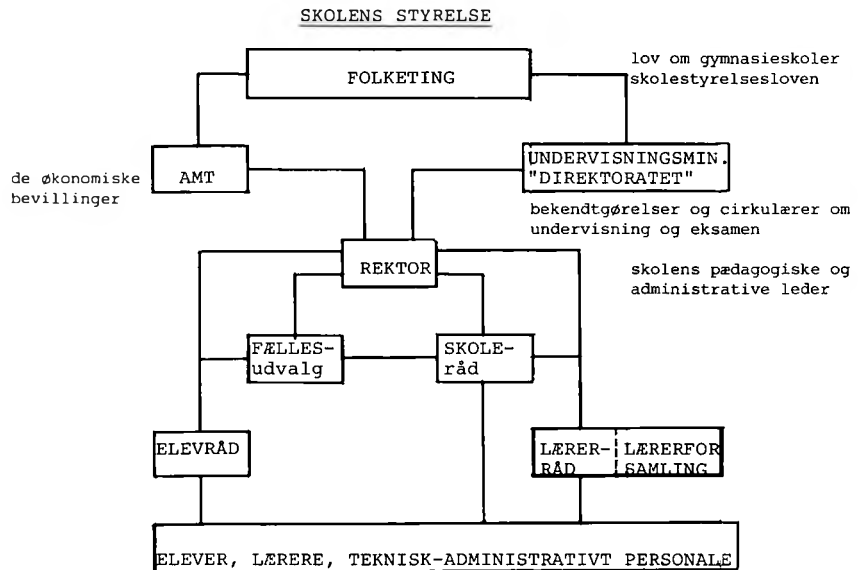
SKOLENS STYRELSE

FOLKETING

lov om gymnasieskoler
skolestyrelsesloven

de økonomiske bevillinger

AMT

UNDERVISNINGSMIN.
"DIREKTORATET"

bekendtgørelser og cirkulærer om undervisning og eksamen

REKTOR

skolens pædagogiske og administrative leder

FÆLLES-
udvalg

SKOLE-
råd

ELEVRÅD

LÆRER-
RÅD

LÆRERFOR
SAMLING

ELEVER, LÆRERE, TEKNISK-ADMINISTRATIVT PERSONALE